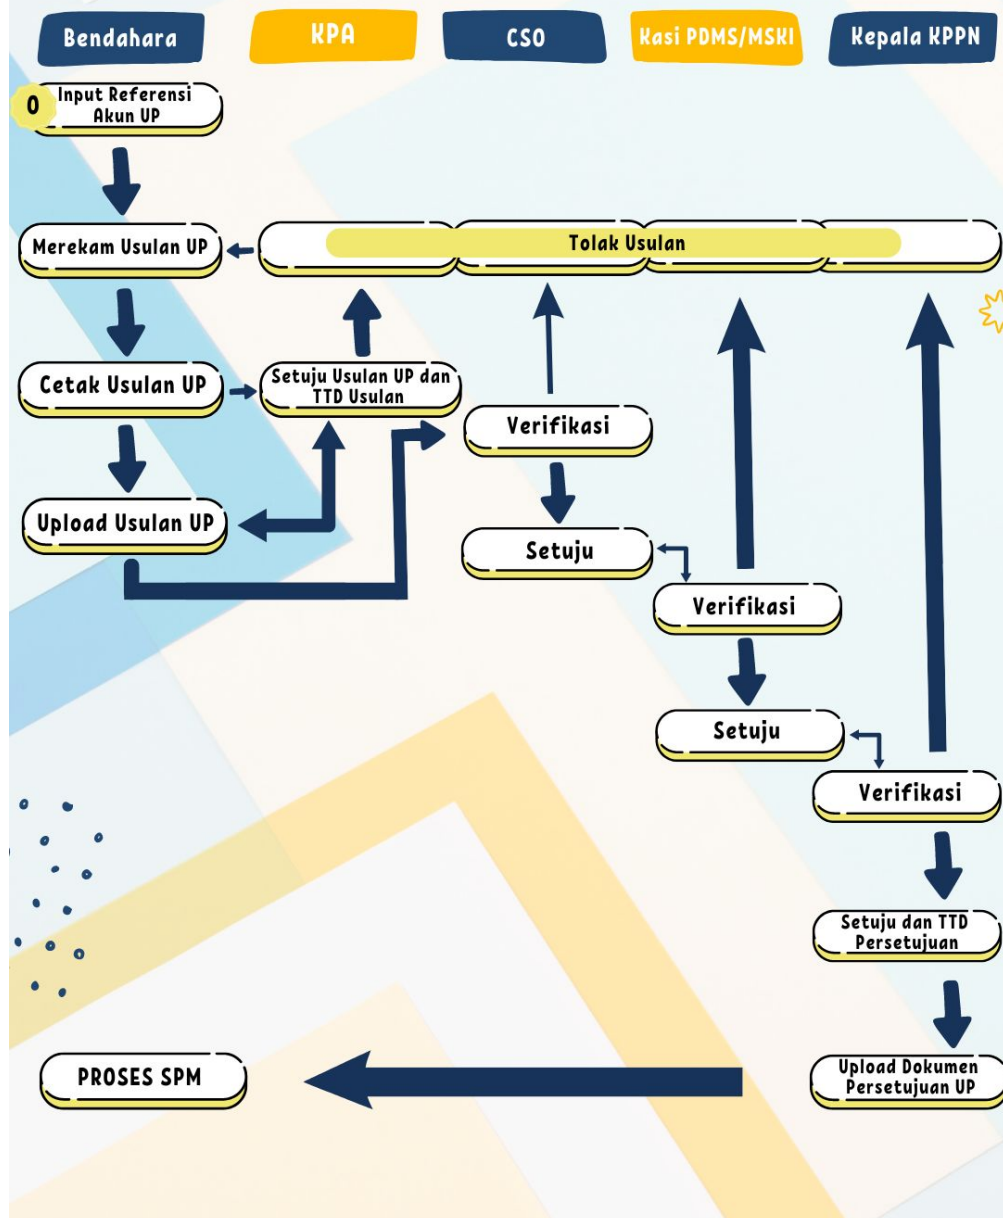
Bendahara

KPA

CSO

Kasi PDMS/MSKI

Kepala KPPN

0 Input Referensi Akun UP

Merekam Usulan UP

Tolak Usulan

Cetak Usulan UP

Setuju Usulan UP dan TTD Usulan

Verifikasi

Upload Usulan UP

Setuju

Verifikasi

Setuju

Verifikasi

Setuju dan TTD Persetujuan

Upload Dokumen Persetujuan UP

PROSES SPM